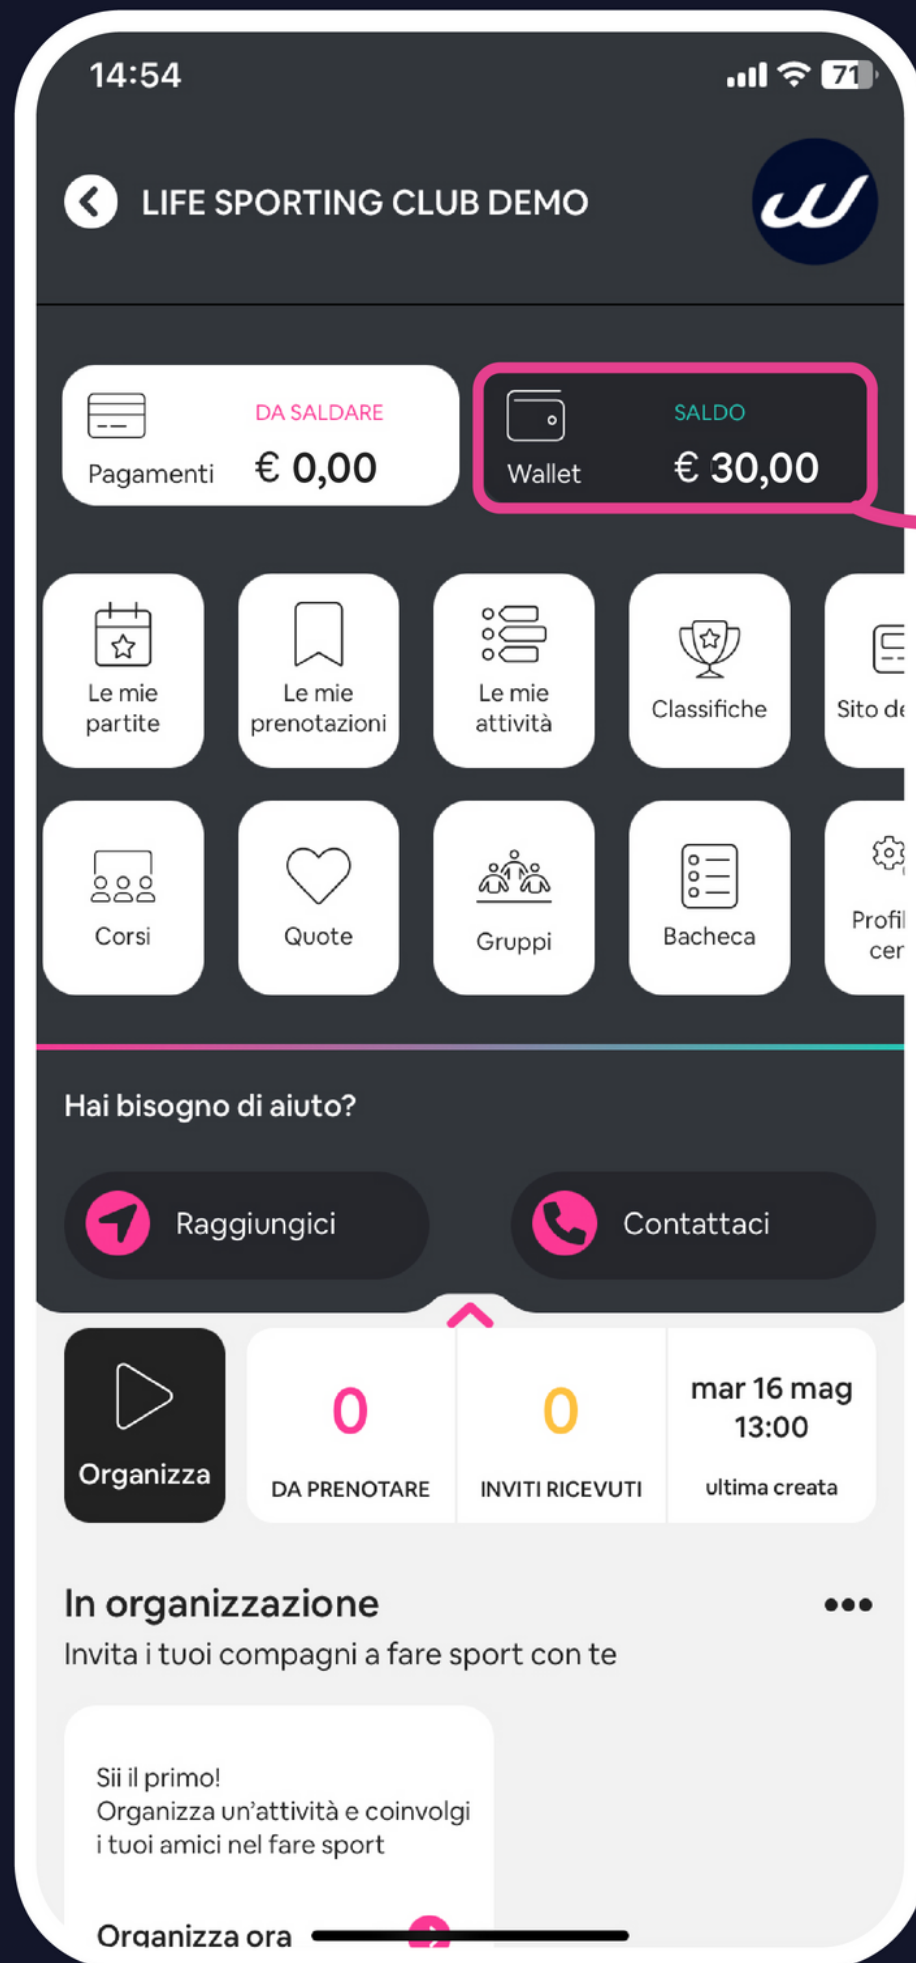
14:54

71

LIFE SPORTING CLUB DEMO

Pagamenti DA SALDARE € 0,00

Wallet SALDO € 30,00

Le mie partite

Le mie prenotazioni

Le mie attività

Classifiche

Sito de

Corsi

Quote

Gruppi

Bacheca

Profil cer

Hai bisogno di aiuto?

Raggiungici

Contattaci

Organizza

0 DA PRENOTARE

0 INVITI RICEVUTI

mar 16 mag 13:00 ultima creata

In organizzazione

Invita i tuoi compagni a fare sport con te

Sii il primo!
Organizza un'attività e coinvolgi i tuoi amici nel fare sport

Organizza ora